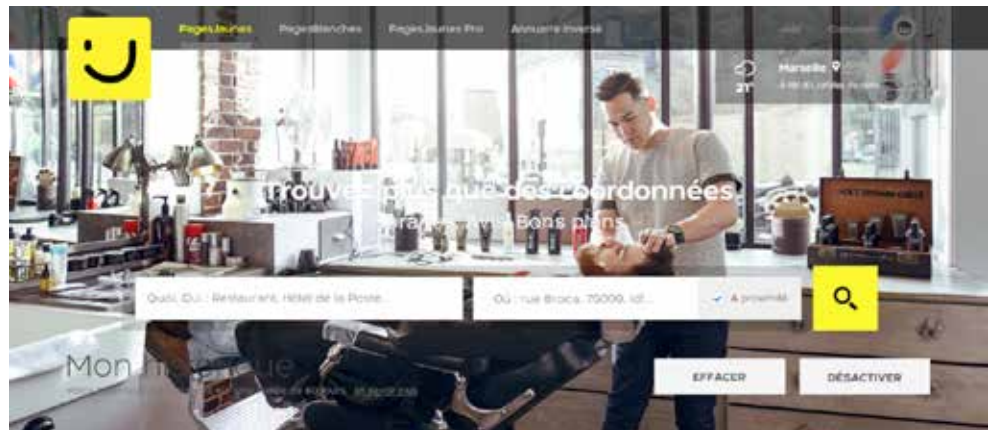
PagesJaunes PagesBlanches PagesJaunes Pro Annuaire inversé

21° Marseille

Trouvez plus que des coordonnées
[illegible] Bons plans

Quoi, Qui : Restaurant, Hôtel de la Poste...

Où : rue Broca, 75005, Idf...

À proximité

Mon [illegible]

EFFACER

DÉSACTIVER